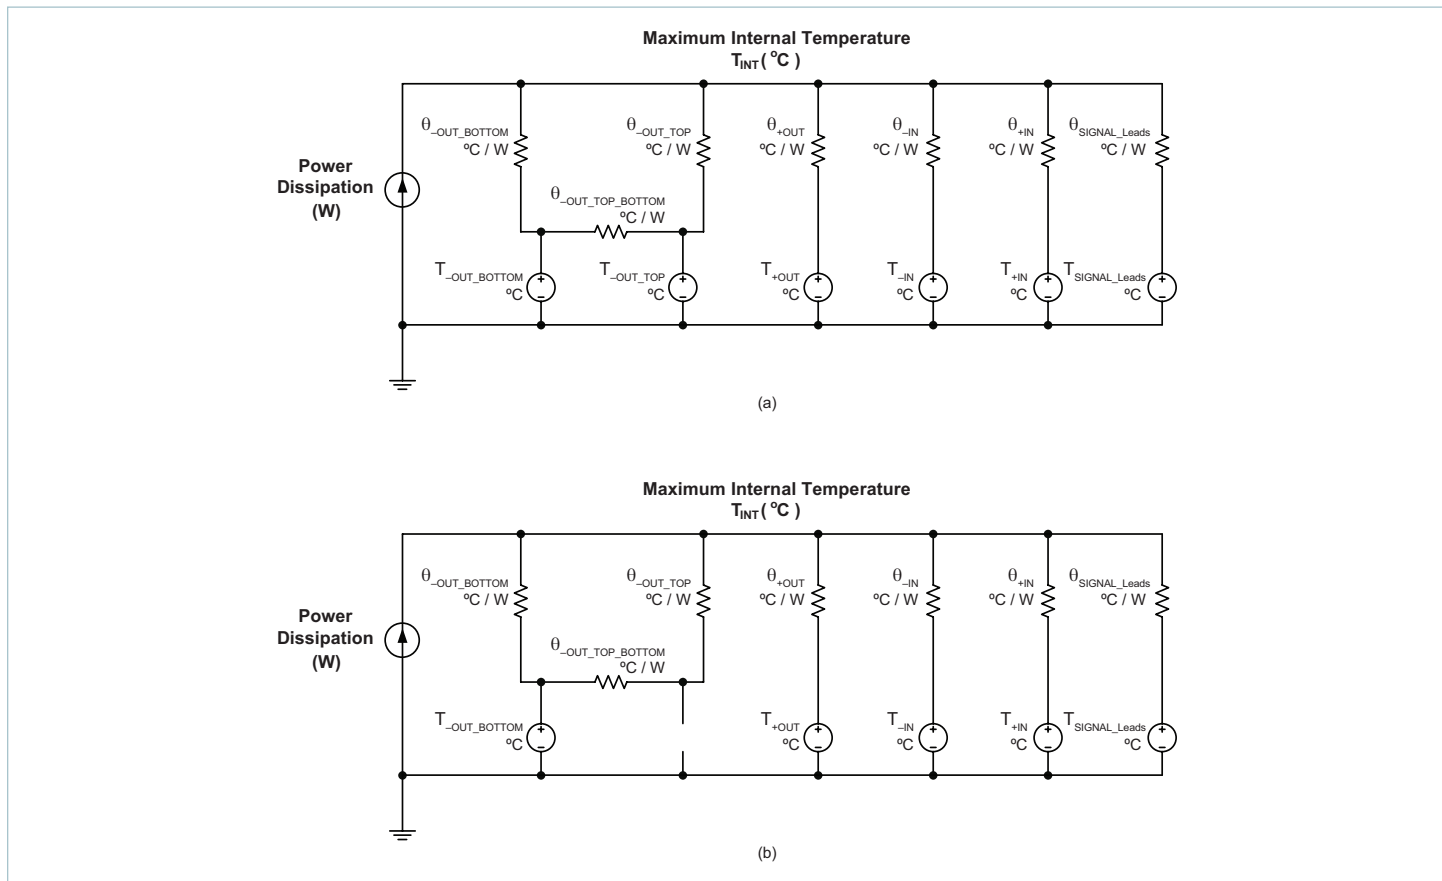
Maximum Internal Temperature
$T_{INT}$ ( ºC )

$\theta_{-OUT\_BOTTOM}$ ºC / W

$\theta_{-OUT\_TOP}$ ºC / W

$\theta_{+OUT}$ ºC / W

$\theta_{-IN}$ ºC / W

$\theta_{+IN}$ ºC / W

$\theta_{SIGNAL\_Leads}$ ºC / W

Power Dissipation (W)

$\theta_{-OUT\_TOP\_BOTTOM}$ ºC / W

$T_{-OUT\_BOTTOM}$ ºC

$T_{-OUT\_TOP}$ ºC

$T_{+OUT}$ ºC

$T_{-IN}$ ºC

$T_{+IN}$ ºC

$T_{SIGNAL\_Leads}$ ºC

(a)

Maximum Internal Temperature
$T_{INT}$ ( ºC )

$\theta_{-OUT\_BOTTOM}$ ºC / W

$\theta_{-OUT\_TOP}$ ºC / W

$\theta_{+OUT}$ ºC / W

$\theta_{-IN}$ ºC / W

$\theta_{+IN}$ ºC / W

$\theta_{SIGNAL\_Leads}$ ºC / W

Power Dissipation (W)

$\theta_{-OUT\_TOP\_BOTTOM}$ ºC / W

$T_{-OUT\_BOTTOM}$ ºC

$T_{+OUT}$ ºC

$T_{-IN}$ ºC

$T_{+IN}$ ºC

$T_{SIGNAL\_Leads}$ ºC

(b)